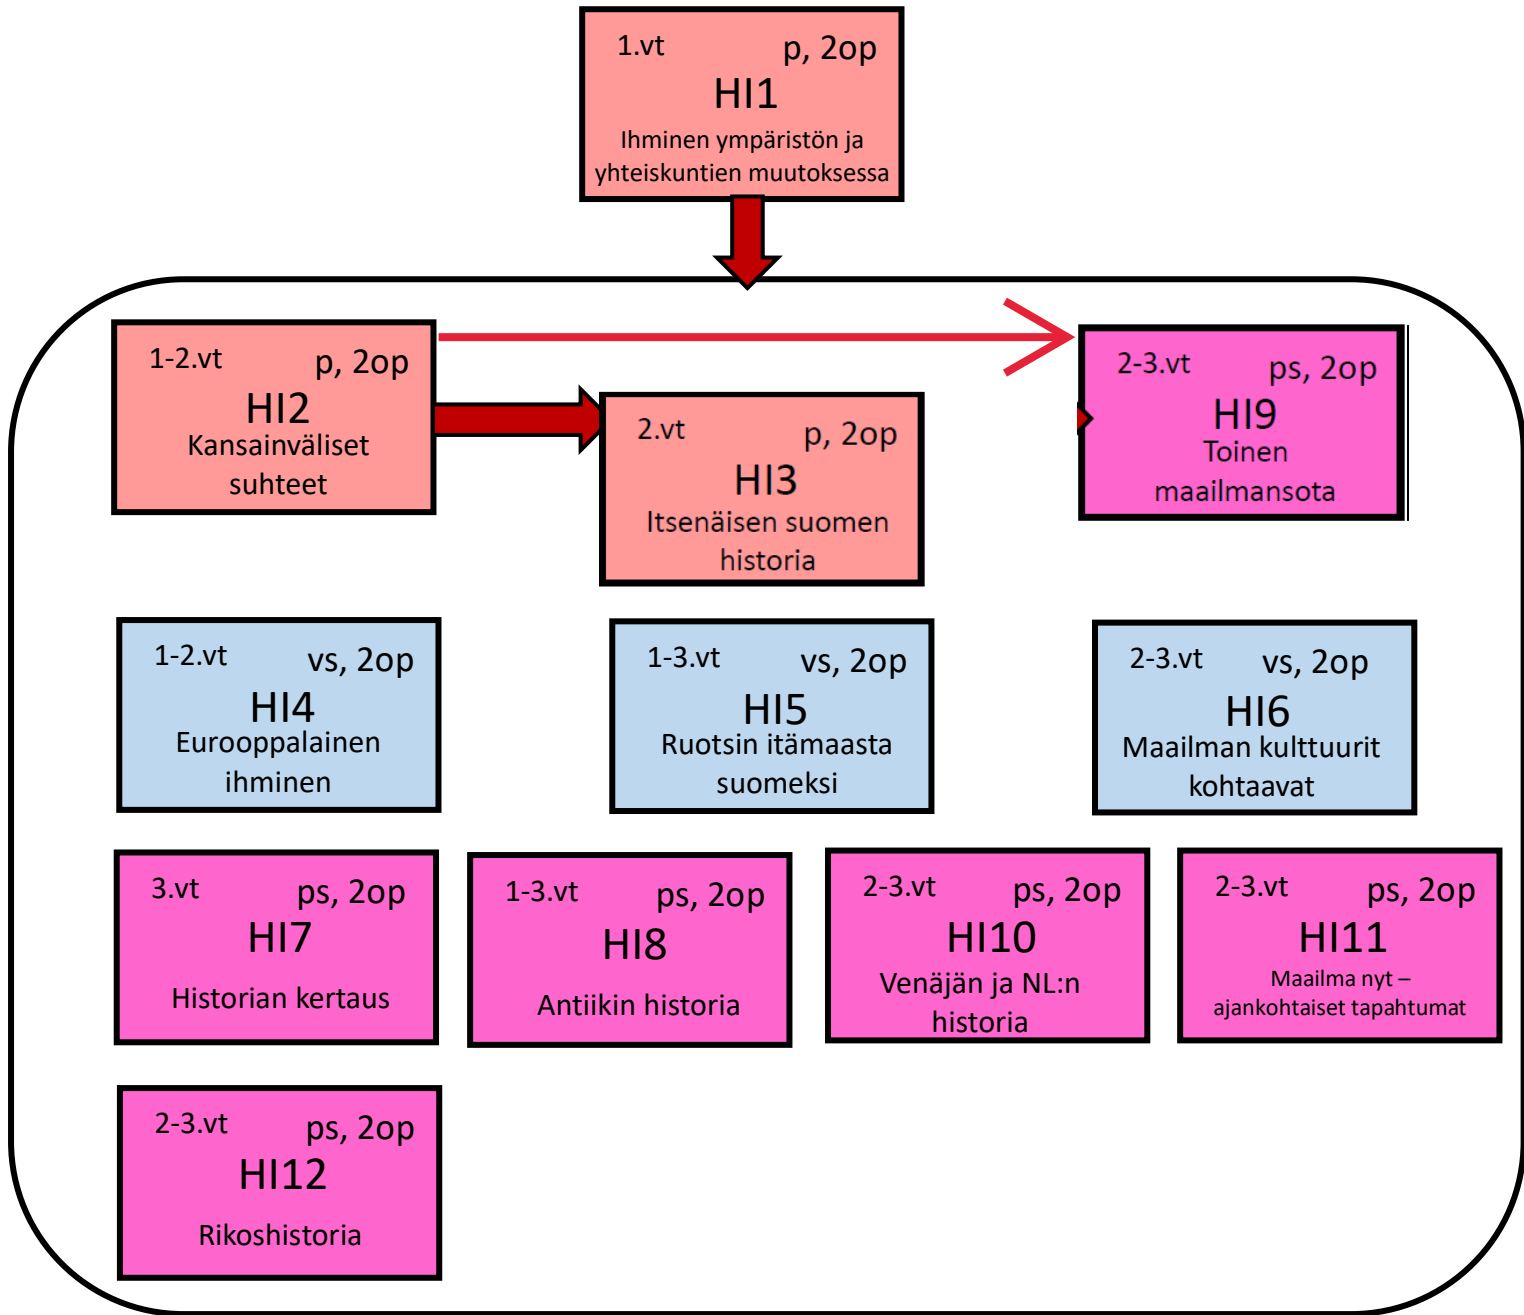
1.vt p, 2op
HI1
Ihminen ympäristön ja yhteiskuntien muutoksessa

1-2.vt p, 2op
HI2
Kansainväliset suhteet

2.vt p, 2op
HI3
Itsenäisen suomen historia

2-3.vt ps, 2op
HI9
Toinen maailmansota

1-2.vt vs, 2op
HI4
Eurooppalainen ihminen

1-3.vt vs, 2op
HI5
Ruotsin itämaasta suomeksi

2-3.vt vs, 2op
HI6
Maailman kulttuurit kohtaavat

3.vt ps, 2op
HI7
Historian kertaus

1-3.vt ps, 2op
HI8
Antiikin historia

2-3.vt ps, 2op
HI10
Venäjän ja NL:n historia

2-3.vt ps, 2op
HI11
Maailma nyt – ajankohtaiset tapahtumat

2-3.vt ps, 2op
HI12
Rikoshistoria